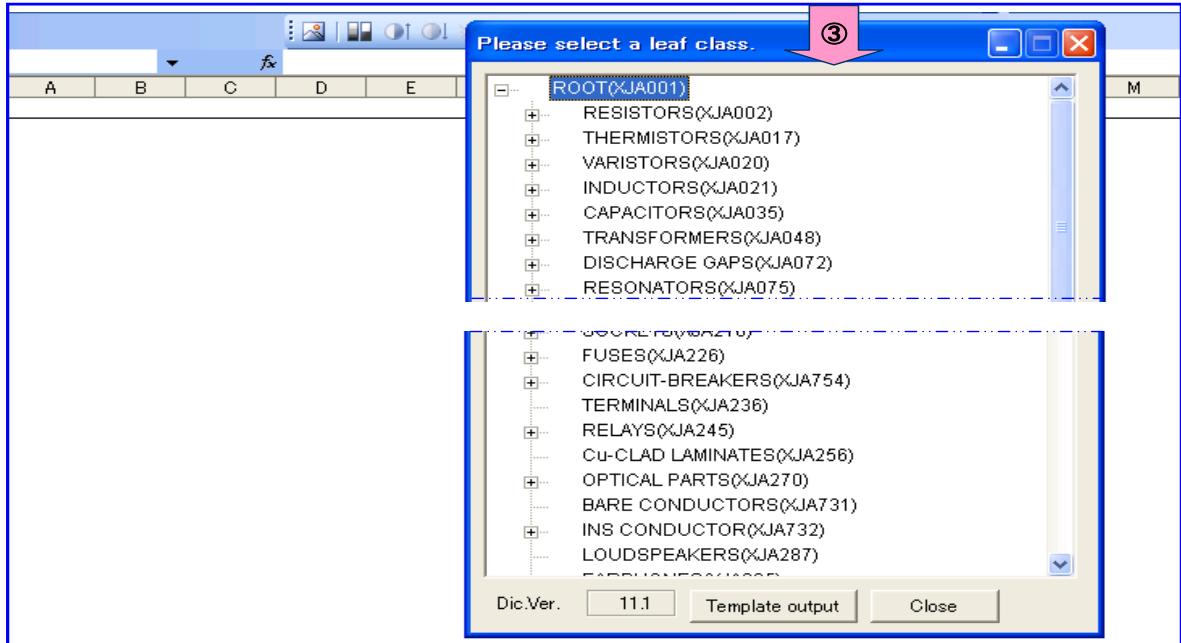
fx

A B C D E M

Please select a leaf class.

③

ROOT(XJA001)
RESISTORS(XJA002)
THERMISTORS(XJA017)
VARISTORS(XJA020)
INDUCTORS(XJA021)
CAPACITORS(XJA035)
TRANSFORMERS(XJA048)
DISCHARGE GAPS(XJA072)
RESONATORS(XJA075)

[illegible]
FUSES(XJA226)
CIRCUIT-BREAKERS(XJA754)
TERMINALS(XJA236)
RELAYS(XJA245)
Cu-CLAD LAMINATES(XJA256)
OPTICAL PARTS(XJA270)
BARE CONDUCTORS(XJA731)
INS CONDUCTOR(XJA732)
LOUDSPEAKERS(XJA287)
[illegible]

Dic.Ver. 11.1 Template output Close